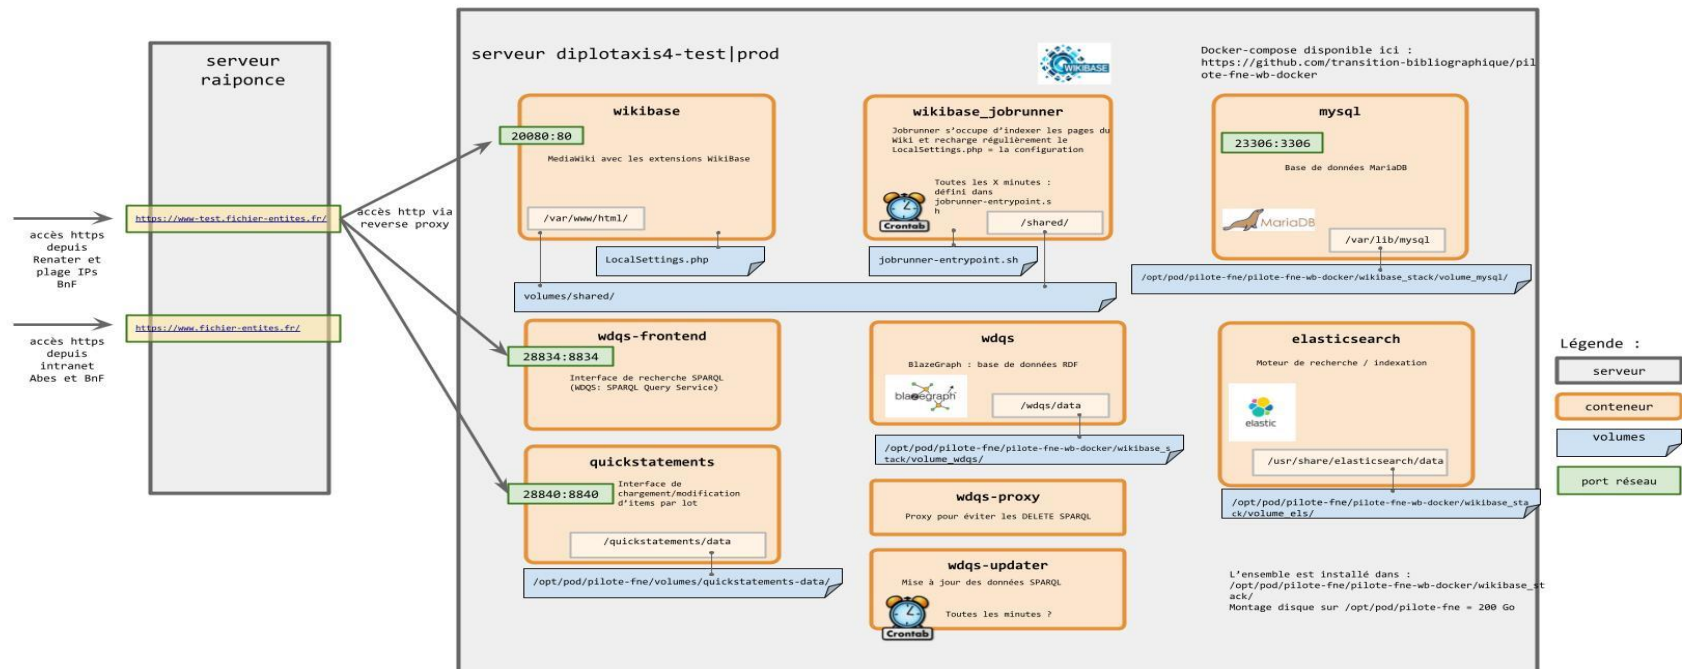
serveur raiponce

accès https depuis Renater et plage IPs BnF

https://www-test.fichier-entites.fr/

accès https depuis intranet Abes et BnF

https://www.fichier-entites.fr/

accès http via reverse proxy

serveur diplotaxis4-test|prod

WIKIBASE

Docker-compose disponible ici : https://github.com/transition-bibliographique/pilote-fne-wb-docker

wikibase

20080:80

MediaWiki avec les extensions WikiBase

/var/www/html/

LocalSettings.php

wikibase_jobrunner

Jobrunner s'occupe d'indexer les pages du Wiki et recharge régulièrement le LocalSettings.php = la configuration

Toutes les X minutes : défini dans jobrunner-entrypoint.sh

Crontab

/shared/

jobrunner-entrypoint.sh

mysql

23306:3306

Base de données MariaDB

MariaDB

/var/lib/mysql

/opt/pod/pilote-fne/pilote-fne-wb-docker/wikibase_stack/volume_mysql/

volumes/shared/

wdqs-frontend

28834:8834

Interface de recherche SPARQL (WDQS: SPARQL Query Service)

wdqs

BlazeGraph : base de données RDF

blazegraph

/wdqs/data

/opt/pod/pilote-fne/pilote-fne-wb-docker/wikibase_stack/volume_wdqs/

elasticsearch

Moteur de recherche / indexation

elastic

/usr/share/elasticsearch/data

/opt/pod/pilote-fne/pilote-fne-wb-docker/wikibase_stack/volume_els/

Légende :

serveur

conteneur

volumes

port réseau

quickstatements

28840:8840

Interface de chargement/modification d'items par lot

/quickstatements/data

/opt/pod/pilote-fne/volumes/quickstatements-data/

wdqs-proxy

Proxy pour éviter les DELETE SPARQL

wdqs-updater

Mise à jour des données SPARQL

Crontab

Toutes les minutes ?

L'ensemble est installé dans : /opt/pod/pilote-fne/pilote-fne-wb-docker/wikibase_stack/
Montage disque sur /opt/pod/pilote-fne = 200 Go